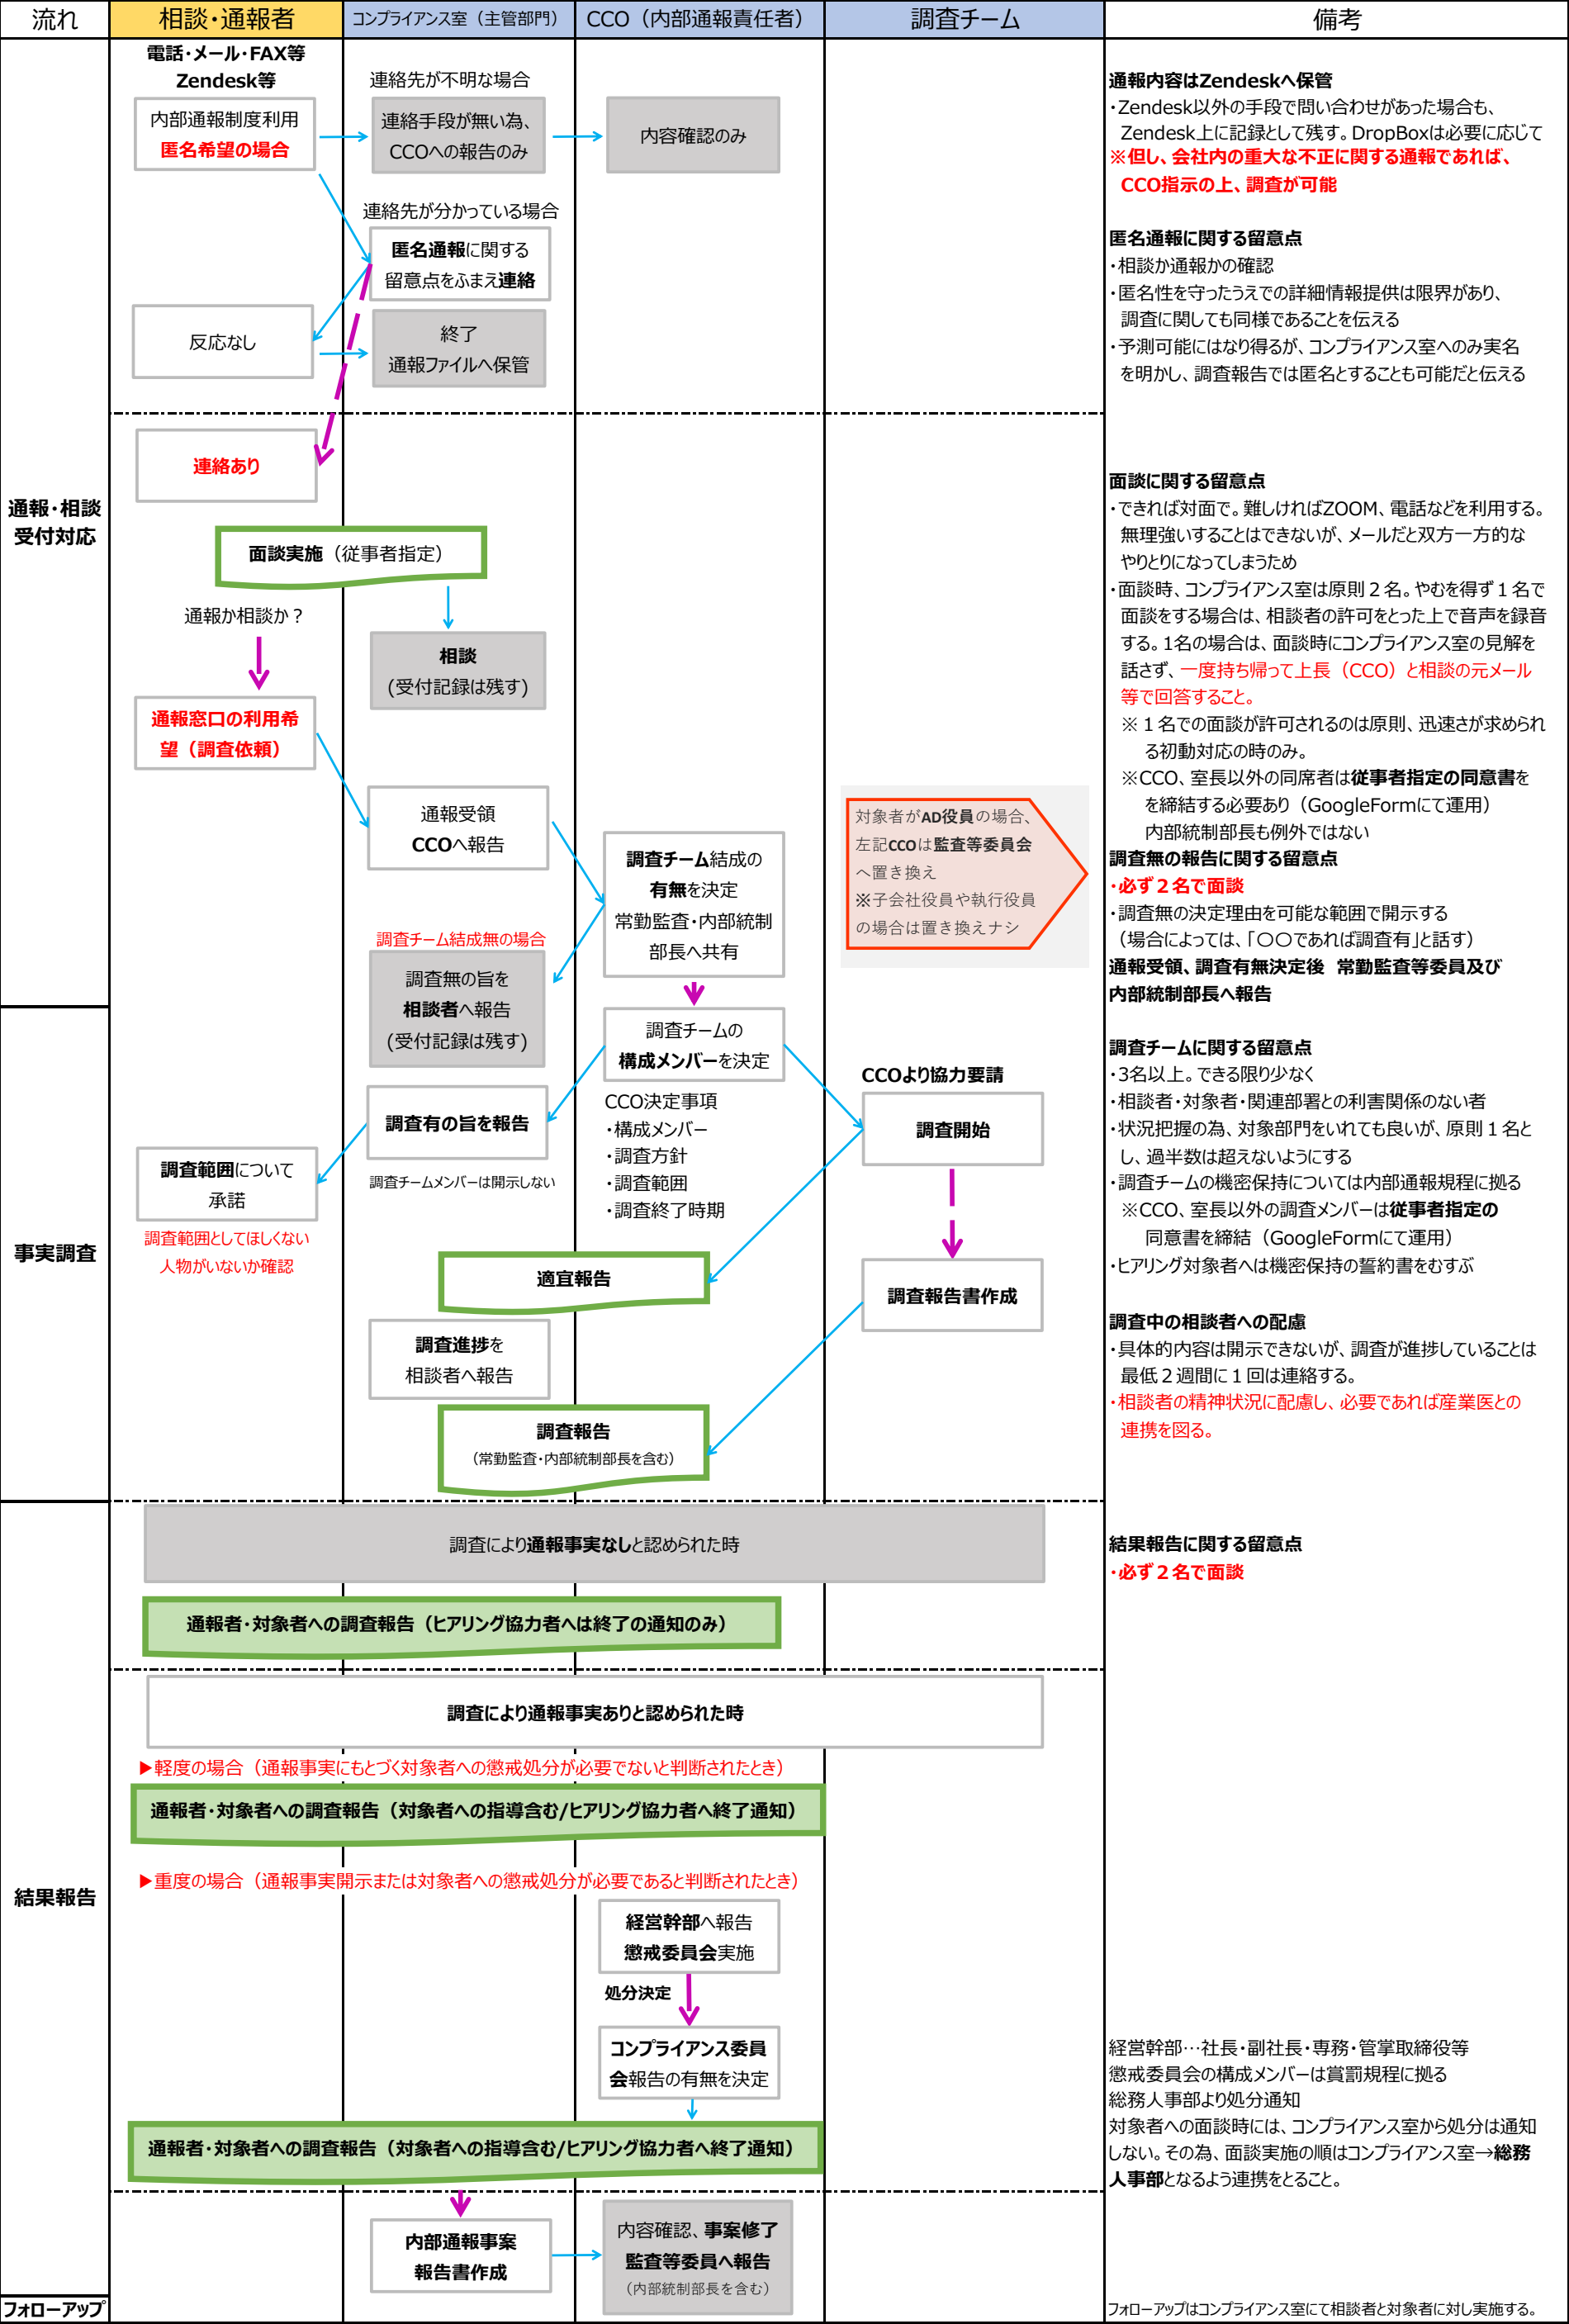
流れ | 相談・通報者 | コンプライアンス室（主管部門） | CCO（内部通報責任者） | 調査チーム | 備考

電話・メール・FAX等
Zendesk等

内部通報制度利用
匿名希望の場合

連絡先が不明な場合
連絡手段が無い為、CCOへの報告のみ

内容確認のみ

連絡先が分かっている場合
匿名通報に関する留意点をふまえ連絡

反応なし

終了
通報ファイルへ保管

連絡あり

通報・相談受付対応

面談実施（従事者指定）

通報か相談か？

相談
(受付記録は残す)

通報窓口の利用希望（調査依頼）

通報受領
CCOへ報告

調査チーム結成の有無を決定
常勤監査・内部統制部長へ共有

対象者がAD役員の場合、左記CCOは監査等委員会へ置き換え
※子会社役員や執行役員の場合は置き換えナシ

調査チーム結成無の場合
調査無の旨を相談者へ報告
(受付記録は残す)

調査チームの構成メンバーを決定

CCO決定事項
・構成メンバー
・調査方針
・調査範囲
・調査終了時期

CCOより協力要請
調査開始

調査有の旨を報告
調査チームメンバーは開示しない

調査範囲について承諾
調査範囲としてほしくない人物がいないか確認

事実調査

適宜報告

調査報告書作成

調査進捗を相談者へ報告

調査報告
（常勤監査・内部統制部長を含む）

調査により通報事実なしと認められた時

通報者・対象者への調査報告（ヒアリング協力者へは終了の通知のみ）

調査により通報事実ありと認められた時

▶軽度の場合（通報事実にもとづく対象者への懲戒処分が必要でないと判断されたとき）

通報者・対象者への調査報告（対象者への指導含む/ヒアリング協力者へ終了通知）

▶重度の場合（通報事実開示または対象者への懲戒処分が必要であると判断されたとき）

結果報告

経営幹部へ報告
懲戒委員会実施

処分決定

コンプライアンス委員会報告の有無を決定

通報者・対象者への調査報告（対象者への指導含む/ヒアリング協力者へ終了通知）

内部通報事案報告書作成

内容確認、事案修了
監査等委員へ報告
（内部統制部長を含む）

フォローアップ

通報内容はZendeskへ保管
・Zendesk以外の手段で問い合わせがあった場合も、Zendesk上に記録として残す。DropBoxは必要に応じて
※但し、会社内の重大な不正に関する通報であれば、CCO指示の上、調査が可能

匿名通報に関する留意点
・相談か通報かの確認
・匿名性を守ったうえでの詳細情報提供は限界があり、調査に関しても同様であることを伝える
・予測可能にはなり得るが、コンプライアンス室へのみ実名を明かし、調査報告では匿名とすることも可能だと伝える

面談に関する留意点
・できれば対面で。難しければZOOM、電話などを利用する。無理強いすることはできないが、メールだと双方一方的なやりとりになってしまうため
・面談時、コンプライアンス室は原則２名。やむを得ず１名で面談をする場合は、相談者の許可をとった上で音声を録音する。1名の場合は、面談時にコンプライアンス室の見解を話さず、一度持ち帰って上長（CCO）と相談の元メール等で回答すること。
※１名での面談が許可されるのは原則、迅速さが求められる初動対応の時のみ。
※CCO、室長以外の同席者は従事者指定の同意書をを締結する必要あり（GoogleFormにて運用）
内部統制部長も例外ではない
調査無の報告に関する留意点
・必ず２名で面談
・調査無の決定理由を可能な範囲で開示する
（場合によっては、「〇〇であれば調査有」と話す）
通報受領、調査有無決定後 常勤監査等委員及び内部統制部長へ報告

調査チームに関する留意点
・3名以上。できる限り少なく
・相談者・対象者・関連部署との利害関係のない者
・状況把握の為、対象部門をいれても良いが、原則１名とし、過半数は超えないようにする
・調査チームの機密保持については内部通報規程に拠る
※CCO、室長以外の調査メンバーは従事者指定の同意書を締結（GoogleFormにて運用）
・ヒアリング対象者へは機密保持の誓約書をむすぶ

調査中の相談者への配慮
・具体的内容は開示できないが、調査が進捗していることは最低２週間に１回は連絡する。
・相談者の精神状況に配慮し、必要であれば産業医との連携を図る。

結果報告に関する留意点
・必ず２名で面談

経営幹部…社長・副社長・専務・管掌取締役等
懲戒委員会の構成メンバーは賞罰規程に拠る
総務人事部より処分通知
対象者への面談時には、コンプライアンス室から処分は通知しない。その為、面談実施の順はコンプライアンス室→総務人事部となるよう連携をとること。

フォローアップはコンプライアンス室にて相談者と対象者に対し実施する。